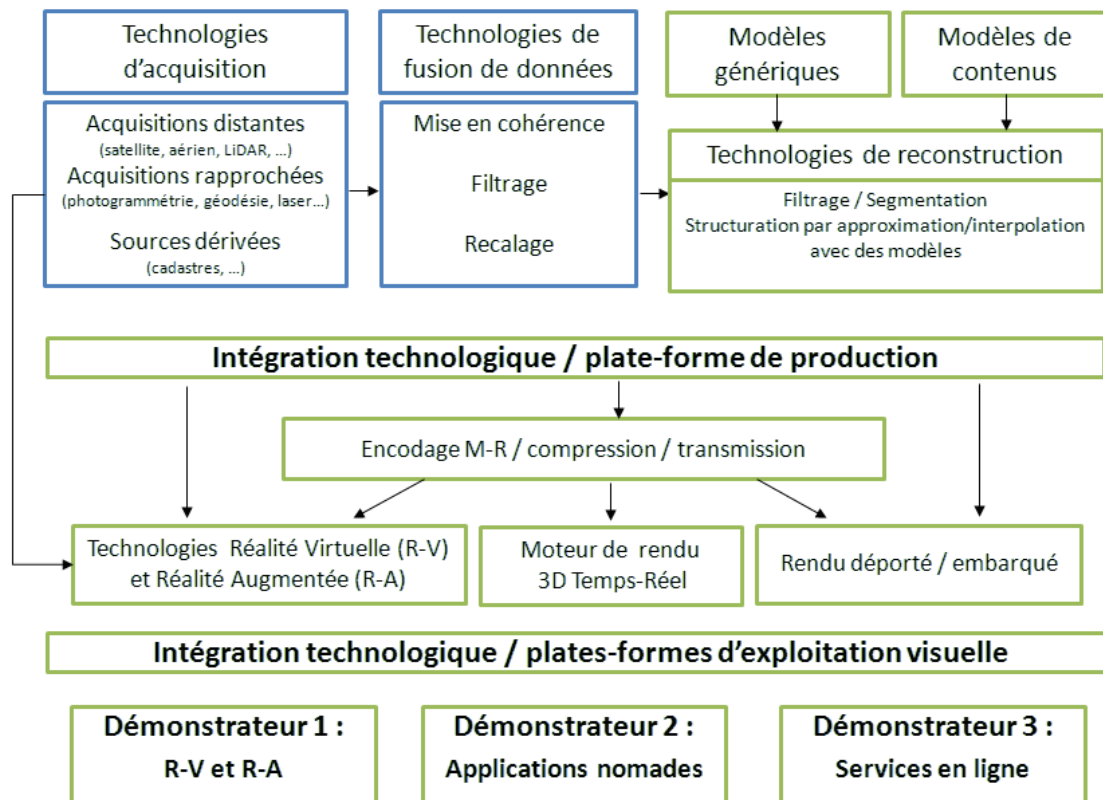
Technologies d'acquisition

Acquisitions distantes
(satellite, aérien, LiDAR, …)
Acquisitions rapprochées
(photogrammétrie, géodésie, laser…)
Sources dérivées
(cadastres, …)

Technologies de fusion de données

Mise en cohérence

Filtrage

Recalage

Modèles génériques

Modèles de contenus

Technologies de reconstruction

Filtrage / Segmentation
Structuration par approximation/interpolation avec des modèles

Intégration technologique / plate-forme de production

Encodage M-R / compression / transmission

Technologies Réalité Virtuelle (R-V) et Réalité Augmentée (R-A)

Moteur de rendu 3D Temps-Réel

Rendu déporté / embarqué

Intégration technologique / plates-formes d'exploitation visuelle

Démonstrateur 1 :
R-V et R-A

Démonstrateur 2 :
Applications nomades

Démonstrateur 3 :
Services en ligne